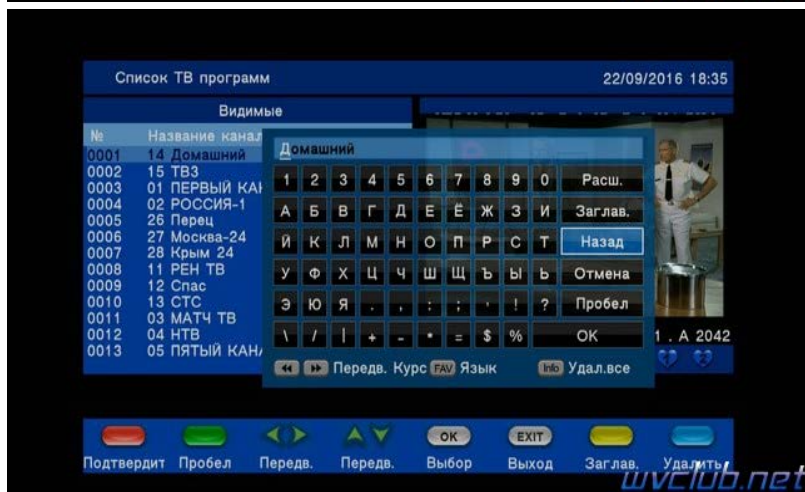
Список ТВ программ

22/09/2016 18:35

Видимые

| № | Название канал |
|---|---|
| 0001 | 14 Домашний |
| 0002 | 15 ТВ3 |
| 0003 | 01 ПЕРВЫЙ КАН |
| 0004 | 02 РОССИЯ-1 |
| 0005 | 26 Перец |
| 0006 | 27 Москва-24 |
| 0007 | 28 Крым 24 |
| 0008 | 11 РЕН ТВ |
| 0009 | 12 Спас |
| 0010 | 13 СТС |
| 0011 | 03 МАТЧ ТВ |
| 0012 | 04 НТВ |
| 0013 | 05 ПЯТЫЙ КАН |

Домашний

| | | | | | | | | | | |
|---|---|---|---|---|---|---|---|---|---|---|
| 1 | 2 | 3 | 4 | 5 | 6 | 7 | 8 | 9 | 0 | Расш. |
| А | Б | В | Г | Д | Е | Ё | Ж | З | И | Заглав. |
| Й | К | Л | М | Н | О | П | Р | С | Т | Назад |
| У | Ф | Х | Ц | Ч | Ш | Щ | Ъ | Ы | Ь | Отмена |
| Э | Ю | Я | . | , | : | ; | ' | ! | ? | Пробел |
| \ | / | \| | + | - | * | = | $ | % | | OK |

Передв. Курс FAV Язык Info Удал.все

1 . A 2042

Подтвердит Пробел Передв. Передв. OK Выбор EXIT Выход Заглав. Удалить

uvclub.net